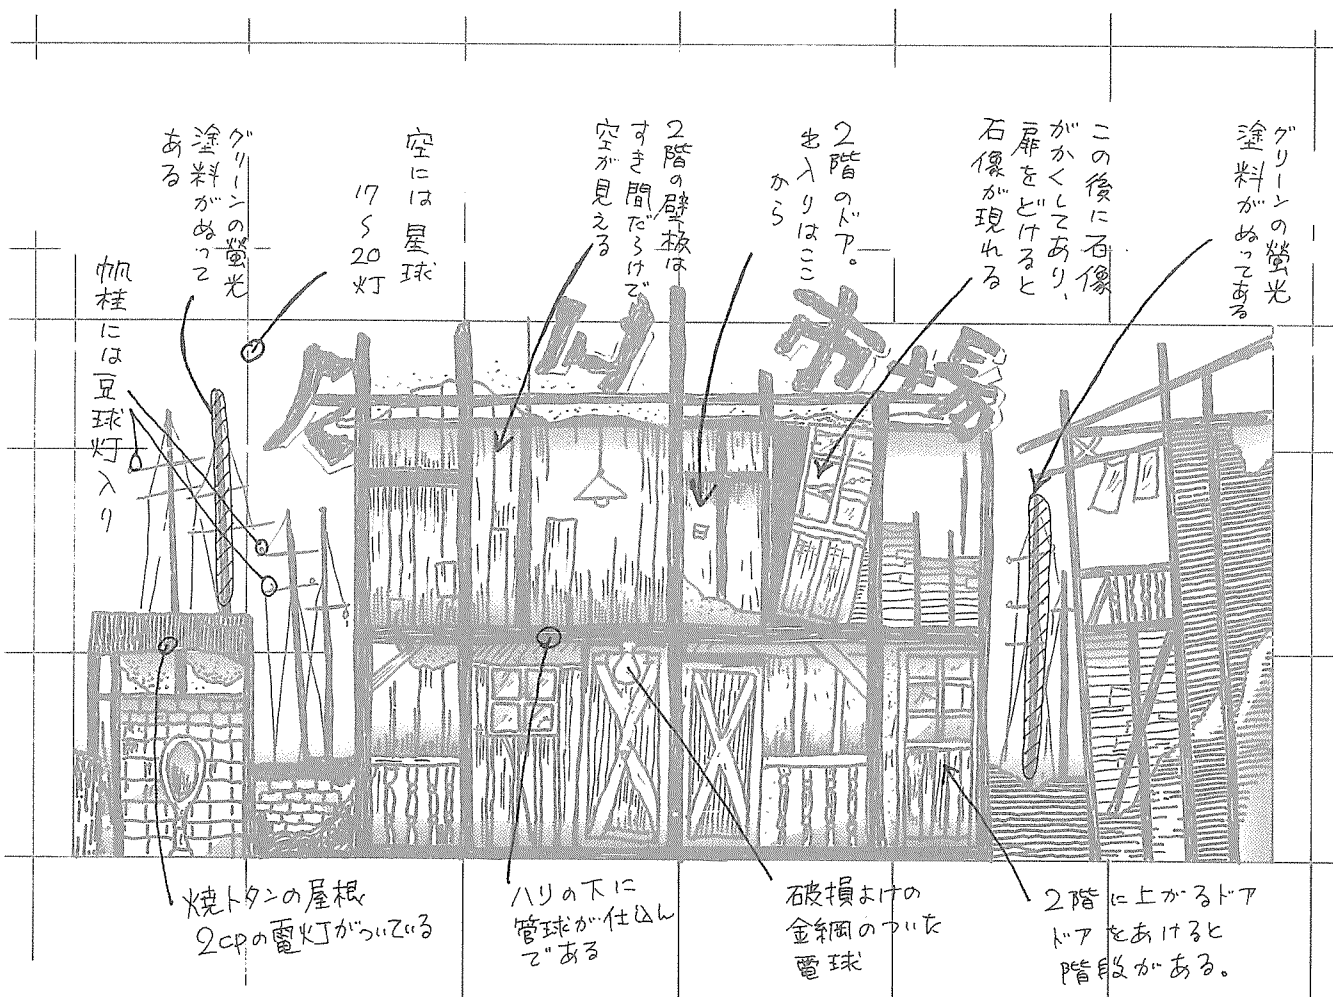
グリーンの螢光塗料がぬってある

空には星球17〜20灯

2階の壁板はすき間だらけで空が見える

2階のドア。出入りはここから

この後に石像がかくしてあり、扉をどけると石像が現れる

グリーンの螢光塗料がぬってある

帆柱には豆球灯入り

焼トタンの屋根 2cpの電灯がついている

ハリの下に管球が仕込んである

破損よけの金網のついた電球

2階に上がるドア ドアをあけると階段がある。